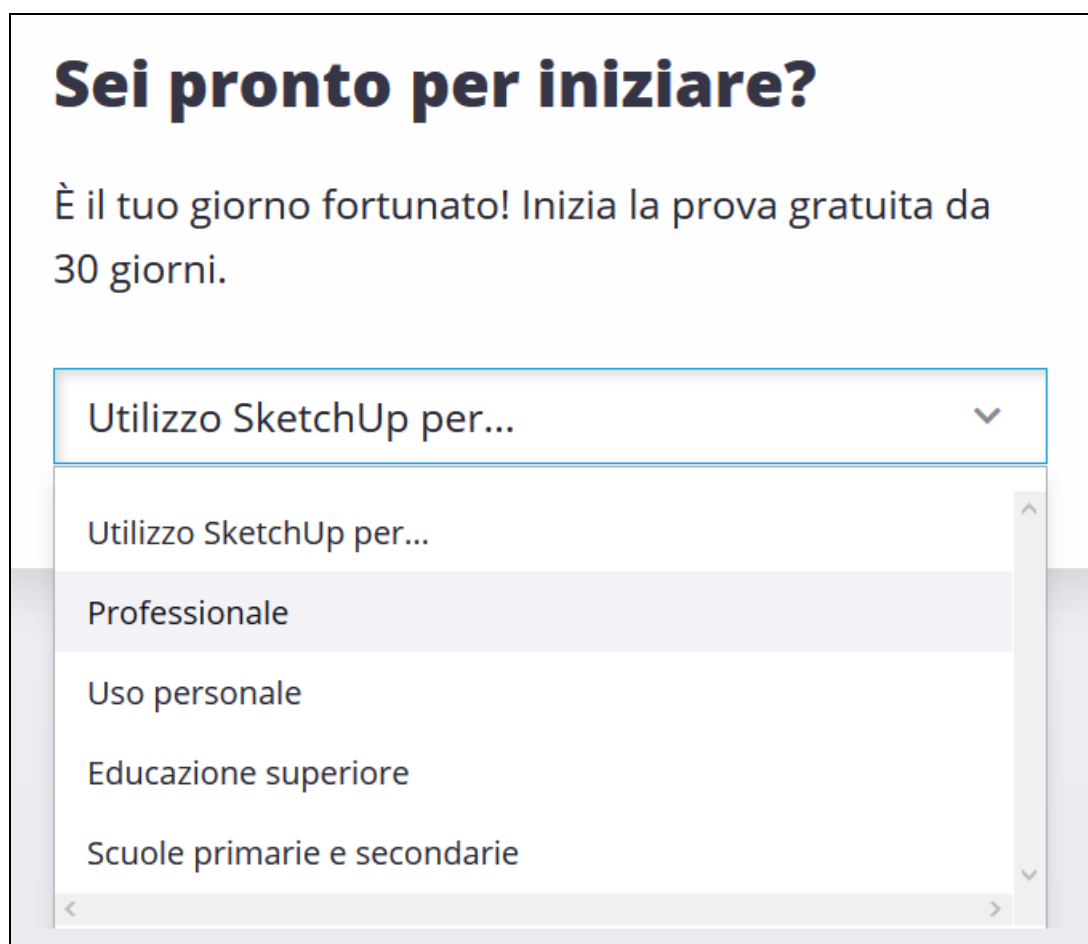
Sei pronto per iniziare?

È il tuo giorno fortunato! Inizia la prova gratuita da 30 giorni.

Utilizzo SketchUp per...

Utilizzo SketchUp per...
Professionale
Uso personale
Educazione superiore
Scuole primarie e secondarie